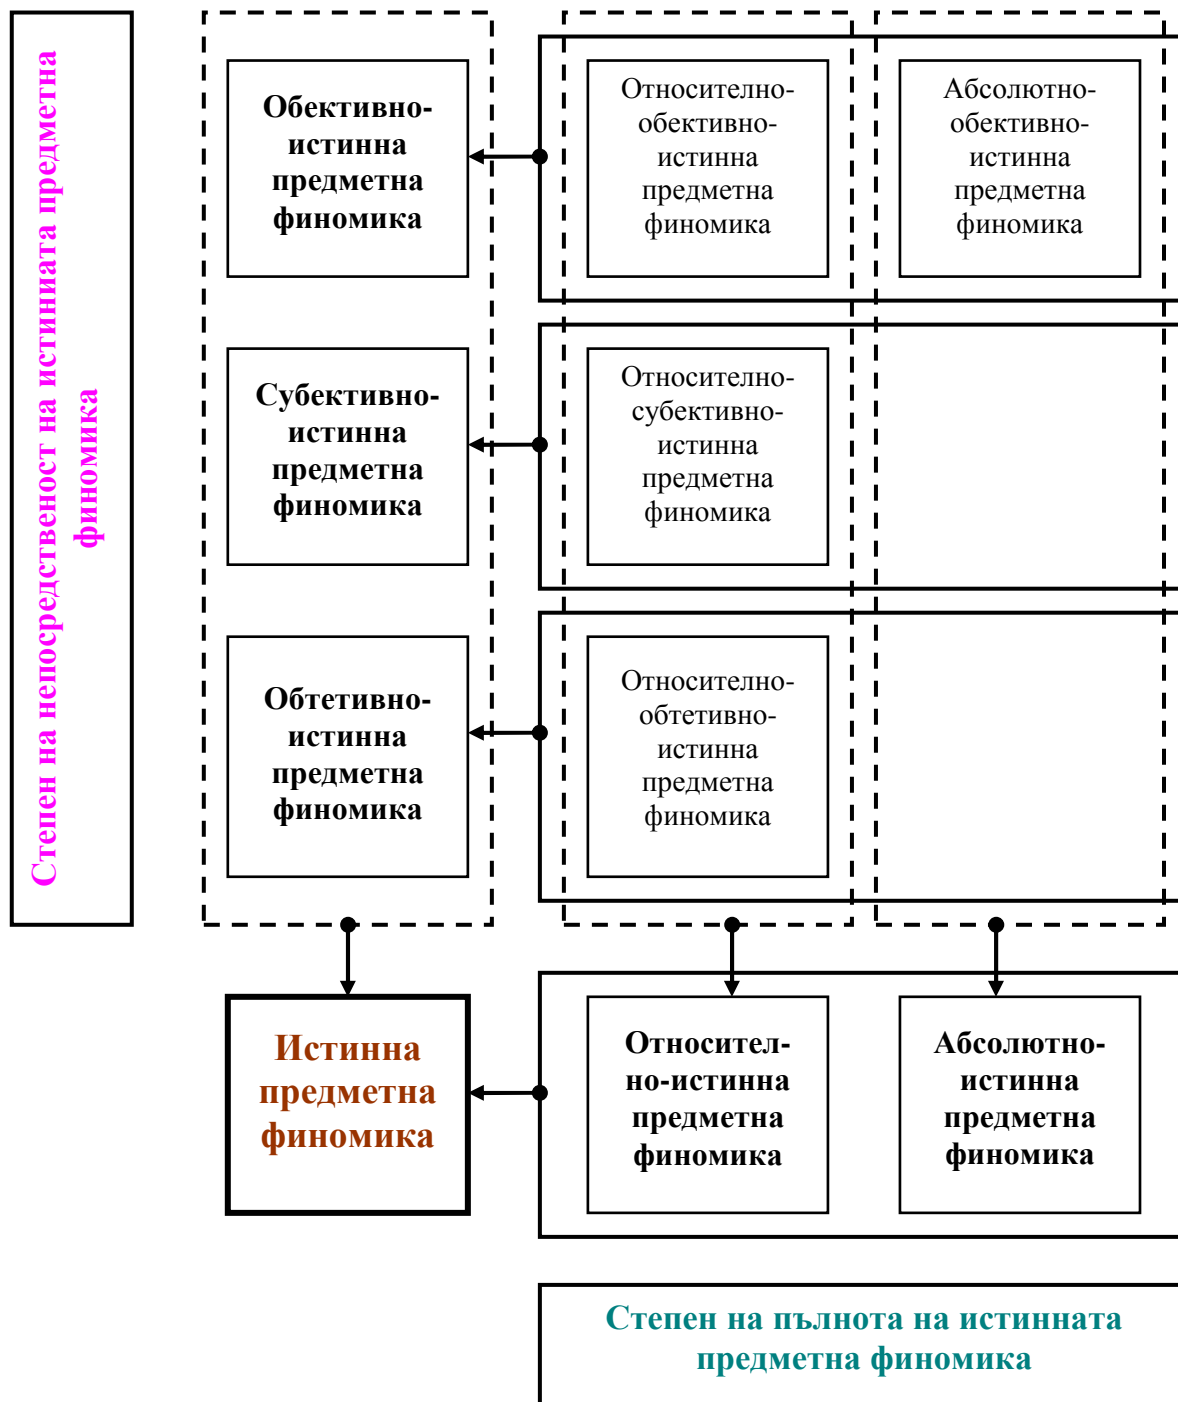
Степен на непосредственост на истинната предметна финомика

Обективно-истинна предметна финомика

Относително-обективно-истинна предметна финомика

Абсолютно-обективно-истинна предметна финомика

Субективно-истинна предметна финомика

Относително-субективно-истинна предметна финомика

Обтетивно-истинна предметна финомика

Относително-обтетивно-истинна предметна финомика

Истинна предметна финомика

Относително-истинна предметна финомика

Абсолютно-истинна предметна финомика

Степен на пълнота на истинната предметна финомика